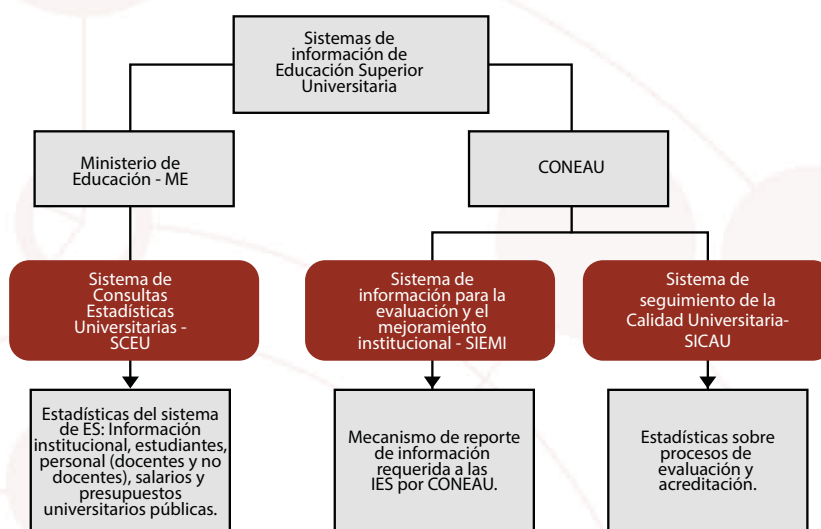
Sistemas de información de Educación Superior Universitaria

Ministerio de Educación - ME

CONEAU

Sistema de Consultas Estadísticas Universitarias - SCEU

Sistema de información para la evaluación y el mejoramiento institucional - SIEMI

Sistema de seguimiento de la Calidad Universitaria- SICAU

Estadísticas del sistema de ES: Información institucional, estudiantes, personal (docentes y no docentes), salarios y presupuestos universitarios públicas.

Mecanismo de reporte de información requerida a las IES por CONEAU.

Estadísticas sobre procesos de evaluación y acreditación.